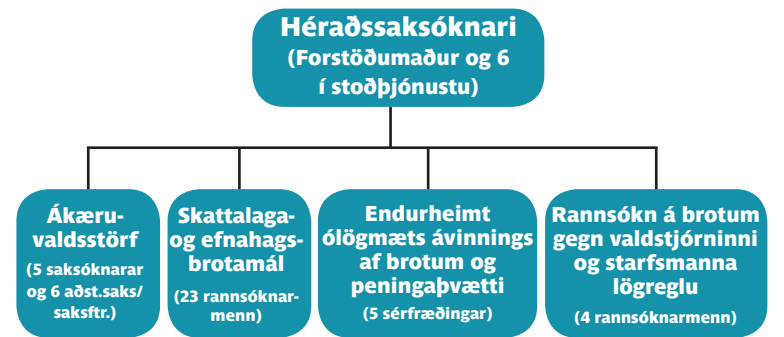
Héraðssaksóknari
(Forstöðumaður og 6 í stoðþjónustu)

Ákæruvaldsstörf
(5 saksóknarar og 6 aðst.saks/ saksftr.)

Skattalaga- og efnahagsbrotamál
(23 rannsóknarmenn)

Endurheimt ólögmæts ávinnings af brotum og peningaþvætti
(5 sérfræðingar)

Rannsókn á brotum gegn valdstjórninni og starfsmanna lögreglu
(4 rannsóknarmenn)